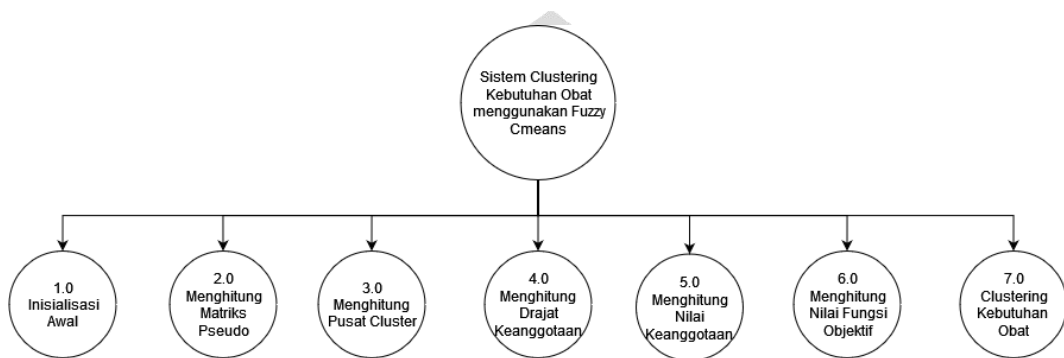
Sistem Clustering Kebutuhan Obat menggunakan Fuzzy Cmeans

1.0 Inisialisasi Awal

2.0 Menghitung Matriks Pseudo

3.0 Menghitung Pusat Cluster

4.0 Menghitung Drajat Keanggotaan

5.0 Menghitung Nilai Keanggotaan

6.0 Menghitung Nilai Fungsi Objektif

7.0 Clustering Kebutuhan Obat